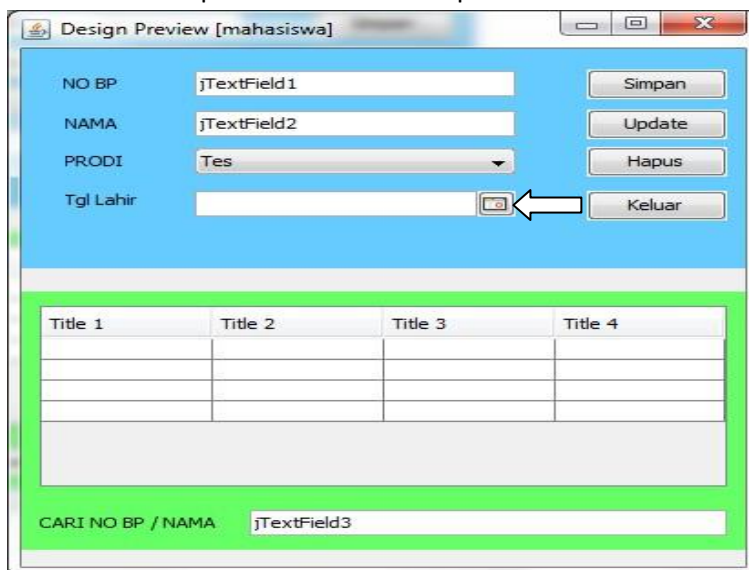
Design Preview [mahasiswa]

NO BP jTextField1

NAMA jTextField2

PRODI Tes

Tgl Lahir

Simpan

Update

Hapus

Keluar

| Title 1 | Title 2 | Title 3 | Title 4 |
|---|---|---|---|
| | | | |
| | | | |
| | | | |
| | | | |

CARI NO BP / NAMA jTextField3